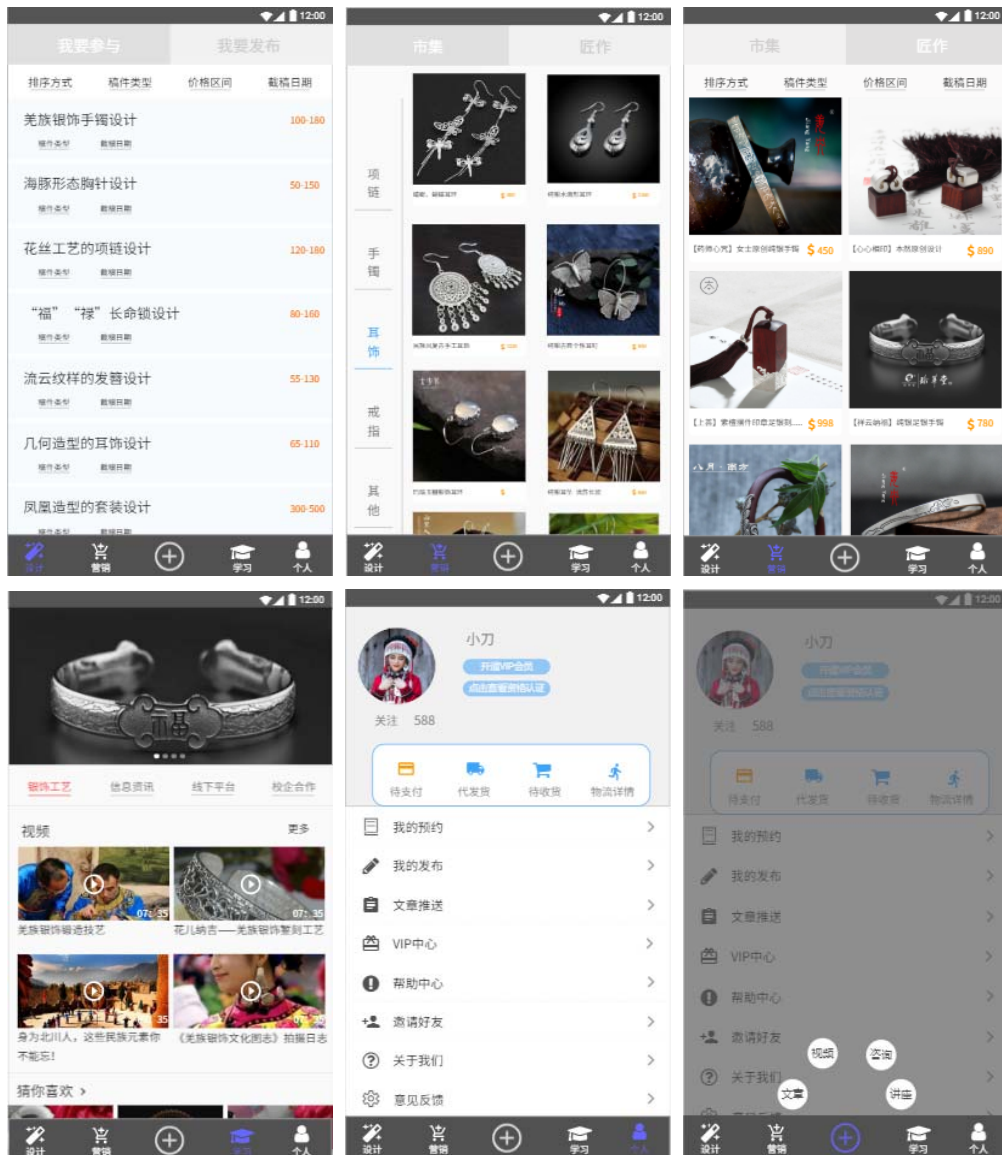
12:00

我要参与　我要发布

排序方式　稿件类型　价格区间　截稿日期

羌族银饰手镯设计　100-180
稿件类型　截稿日期

海豚形态胸针设计　50-150
稿件类型　截稿日期

花丝工艺的项链设计　120-180
稿件类型　截稿日期

“福”“禄”长命锁设计　80-160
稿件类型　截稿日期

流云纹样的发簪设计　55-130
稿件类型　截稿日期

几何造型的耳饰设计　65-110
稿件类型　截稿日期

凤凰造型的套装设计　300-500
稿件类型　截稿日期

设计　营销　学习　个人

12:00

市集　匠作

项链
手镯
耳饰
戒指
其他

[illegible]
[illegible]
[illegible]
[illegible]
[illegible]
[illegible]

设计　营销　学习　个人

12:00

市集　匠作

排序方式　稿件类型　价格区间　截稿日期

【药师心咒】女士原创调整手镯 $ 450
【心心相印】本然原创设计 $ 890
【上苍】素檀插件印章定制刻... $ 998
【祥云纳福】调整足银手镯 $ 780

设计　营销　学习　个人

12:00

银饰工艺　信息资讯　线下平台　校企合作

视频　更多

07:35
羌族银饰锻造技艺
07:35
花儿纳吉——羌族银饰錾刻工艺
35
身为北川人，这些民族元素你不能忘！
35
《羌族银饰文化图志》拍摄日志

猜你喜欢 ›

设计　营销　学习　个人

12:00

小刀
开通VIP会员
点击查看资格认证
关注　588

待支付　代发货　待收货　物流详情

我的预约
我的发布
文章推送
VIP中心
帮助中心
邀请好友
关于我们
意见反馈

设计　营销　学习　个人

12:00

小刀
开通VIP会员
点击查看资格认证
关注　588

待支付　代发货　待收货　物流详情

我的预约
我的发布
文章推送
VIP中心
帮助中心
邀请好友
关于我们
意见反馈

视频　咨询
文章　讲座

设计　营销　学习　个人